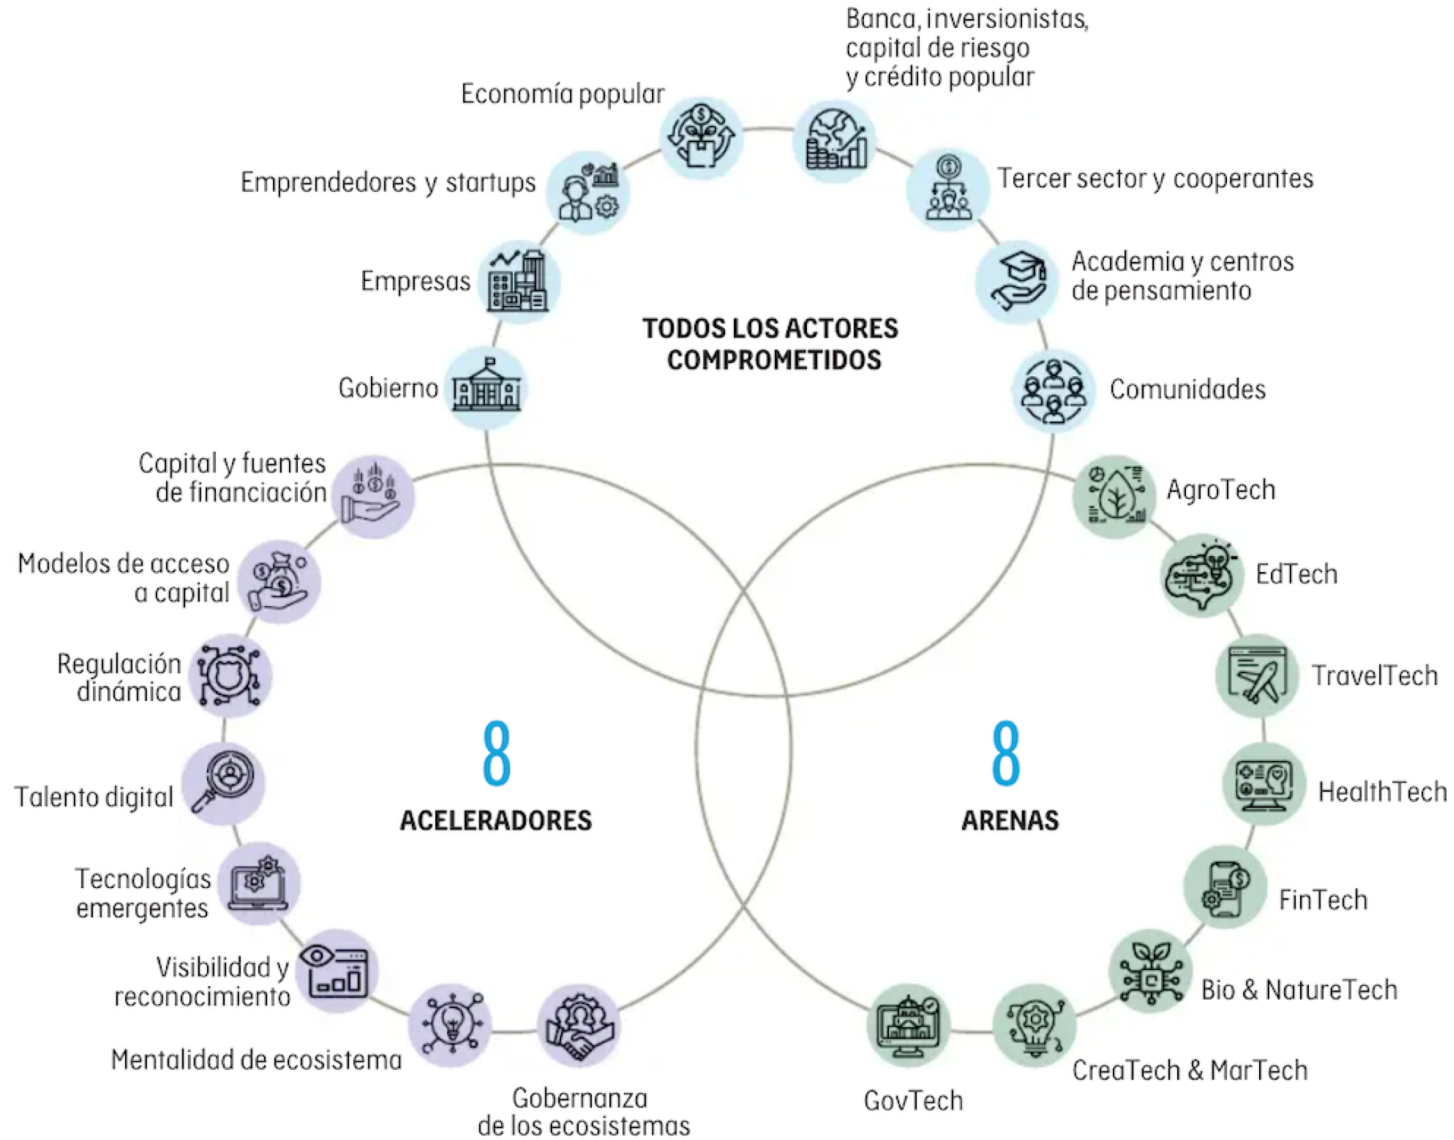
Banca, inversionistas, capital de riesgo y crédito popular

Economía popular

Tercer sector y cooperantes

Emprendedores y startups

Academia y centros de pensamiento

Empresas

TODOS LOS ACTORES COMPROMETIDOS

Gobierno

Comunidades

Capital y fuentes de financiación

AgroTech

Modelos de acceso a capital

EdTech

Regulación dinámica

TravelTech

8
ACELERADORES

8
ARENAS

Talento digital

HealthTech

Tecnologías emergentes

FinTech

Visibilidad y reconocimiento

Bio & NatureTech

Mentalidad de ecosistema

CreaTech & MarTech

Gobernanza de los ecosistemas

GovTech